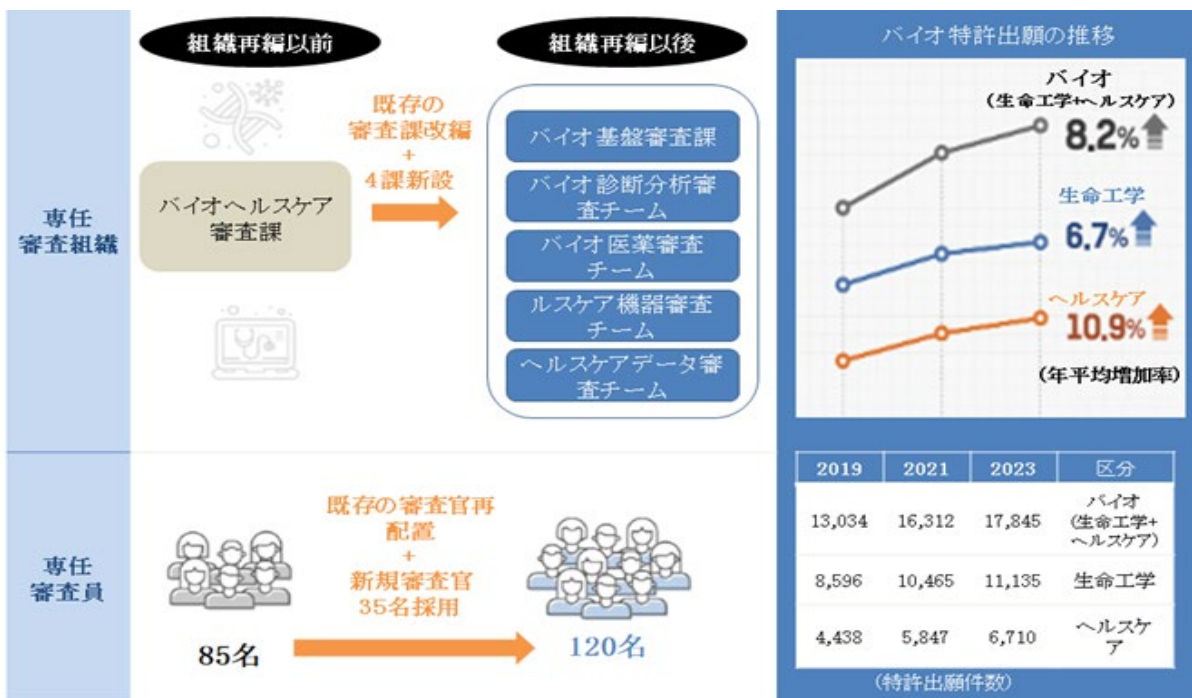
組織再編以前

組織再編以後

専任審査組織

バイオヘルスケア審査課

既存の審査課改編 + 4課新設

バイオ基盤審査課

バイオ診断分析審査チーム

バイオ医薬審査チーム

ルスケア機器審査チーム

ヘルスケアデータ審査チーム

バイオ特許出願の推移

バイオ (生命工学+ヘルスケア) 8.2%

生命工学 6.7%

ヘルスケア 10.9%

(年平均増加率)

| 2019 | 2021 | 2023 | 区分 |
|---|---|---|---|
| 13,034 | 16,312 | 17,845 | バイオ (生命工学+ヘルスケア) |
| 8,596 | 10,465 | 11,135 | 生命工学 |
| 4,438 | 5,847 | 6,710 | ヘルスケア |

(特許出願件数)

専任審査員

既存の審査官再配置 + 新規審査官35名採用

85名

120名